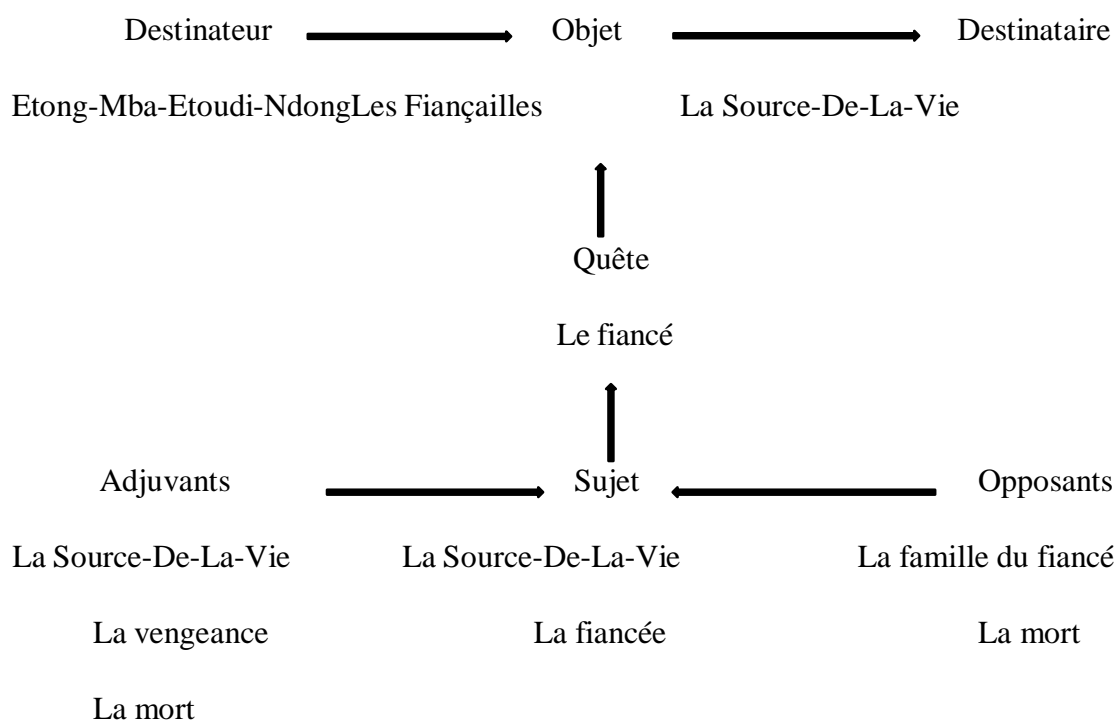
Destinateur Objet Destinataire

Etong-Mba-Etoudi-NdongLes Fiançailles La Source-De-La-Vie

Quête

Le fiancé

Adjuvants Sujet Opposants

La Source-De-La-Vie La Source-De-La-Vie La famille du fiancé

La vengeance La fiancée La mort

La mort